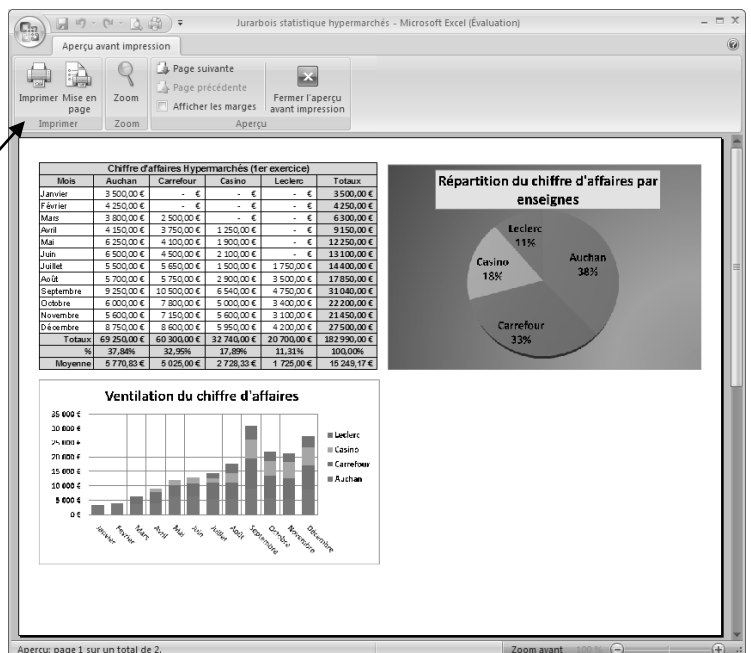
Jurarbois statistique hypermarchés - Microsoft Excel (Évaluation)

Aperçu avant impression

Imprimer | Mise en page | Zoom | Page suivante | Page précédente | Afficher les marges | Fermer l'aperçu avant impression

Imprimer | Zoom | Aperçu

| Chiffre d'affaires Hypermarchés (1er exercice) | | | | | |
|---|---|---|---|---|---|
| Mois | Auchan | Carrefour | Casino | Leclerc | Totaux |
| Janvier | 3 500,00 € | - € | - € | - € | 3 500,00 € |
| Février | 4 250,00 € | - € | - € | - € | 4 250,00 € |
| Mars | 3 800,00 € | 2 500,00 € | - € | - € | 6 300,00 € |
| Avril | 4 150,00 € | 3 750,00 € | 1 250,00 € | - € | 9 150,00 € |
| Mai | 6 250,00 € | 4 100,00 € | 1 900,00 € | - € | 12 250,00 € |
| Juin | 6 500,00 € | 4 500,00 € | 2 100,00 € | - € | 13 100,00 € |
| Juillet | 5 500,00 € | 5 650,00 € | 1 500,00 € | 1 750,00 € | 14 400,00 € |
| Août | 5 700,00 € | 5 750,00 € | 2 900,00 € | 3 500,00 € | 17 850,00 € |
| Septembre | 9 250,00 € | 10 500,00 € | 6 540,00 € | 4 750,00 € | 31 040,00 € |
| Octobre | 6 000,00 € | 7 800,00 € | 5 000,00 € | 3 400,00 € | 22 200,00 € |
| Novembre | 5 600,00 € | 7 150,00 € | 5 600,00 € | 3 100,00 € | 21 450,00 € |
| Décembre | 8 750,00 € | 8 600,00 € | 5 950,00 € | 4 200,00 € | 27 500,00 € |
| Totaux | 69 250,00 € | 60 300,00 € | 32 740,00 € | 20 700,00 € | 182 990,00 € |
| % | 37,84% | 32,95% | 17,89% | 11,31% | 100,00% |
| Moyenne | 5 770,83 € | 5 025,00 € | 2 728,33 € | 1 725,00 € | 15 249,17 € |

Répartition du chiffre d'affaires par enseignes

Leclerc 11%
Auchan 38%
Casino 18%
Carrefour 33%

Ventilation du chiffre d'affaires

35 000 €
30 000 €
25 000 €
20 000 €
15 000 €
10 000 €
5 000 €
0 €

Janvier Février Mars Avril Mai Juin Juillet Août Septembre Octobre Novembre Décembre

Leclerc
Casino
Carrefour
Auchan

Aperçu: page 1 sur un total de 2.

Zoom avant 100 %